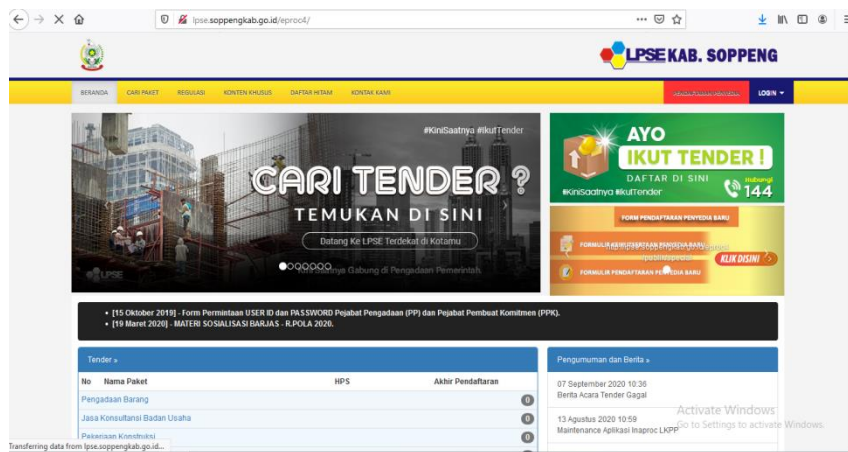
lpse.soppengkab.go.id/eproc4/

LPSE KAB. SOPPENG

BERANDA CARI PAKET REGULASI KONTEN KHUSUS DAFTAR HITAM KONTAK KAMI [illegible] LOGIN

#KiniSaatnya #IkutTender

CARI TENDER ?

TEMUKAN DI SINI

Datang Ke LPSE Terdekat di Kotamu

Kini Saatnya Gabung di Pengadaan Pemerintah

AYO IKUT TENDER !

DAFTAR DI SINI

#KiniSaatnya #IkutTender

Hubungi 144

FORM PENDAFTARAN PENYEDIA BARU

FORMULIR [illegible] PENYEDIA BARU

FORMULIR PENDAFTARAN PENYEDIA BARU

KLIK DISINI

• [15 Oktober 2019] - Form Permintaan USER ID dan PASSWORD Pejabat Pengadaan (PP) dan Pejabat Pembuat Komitmen (PPK).
• [19 Maret 2020] - MATERI SOSIALISASI BARJAS - R.POLA 2020.

Tender »

| No | Nama Paket | HPS | Akhir Pendaftaran |
|---|---|---|---|
| | Pengadaan Barang | | 0 |
| | Jasa Konsultansi Badan Usaha | | 0 |
| | Pekerjaan Konstruksi | | 0 |

Pengumuman dan Berita »

07 September 2020 10:36
Berita Acara Tender Gagal

13 Agustus 2020 10:59
Maintenance Aplikasi Inaproc LKPP

Activate Windows
Go to Settings to activate Windows.

Transferring data from lpse.soppengkab.go.id...